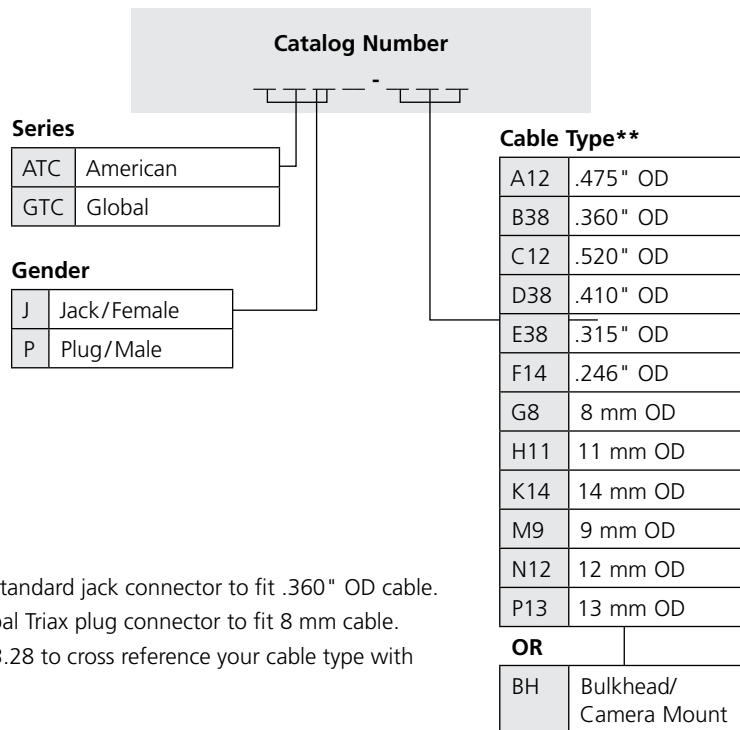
Catalog Number

-

Series

| ATC | American |
|---|---|
| GTC | Global |

Gender

| J | Jack/Female |
|---|---|
| P | Plug/Male |

Cable Type**

| A12 | .475" OD |
|---|---|
| B38 | .360" OD |
| C12 | .520" OD |
| D38 | .410" OD |
| E38 | .315" OD |
| F14 | .246" OD |
| G8 | 8 mm OD |
| H11 | 11 mm OD |
| K14 | 14 mm OD |
| M9 | 9 mm OD |
| N12 | 12 mm OD |
| P13 | 13 mm OD |

OR

| BH | Bulkhead/ Camera Mount |
|---|---|

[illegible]tandard jack connector to fit .360" OD cable.
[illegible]al Triax plug connector to fit 8 mm cable.
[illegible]3.28 to cross reference your cable type with